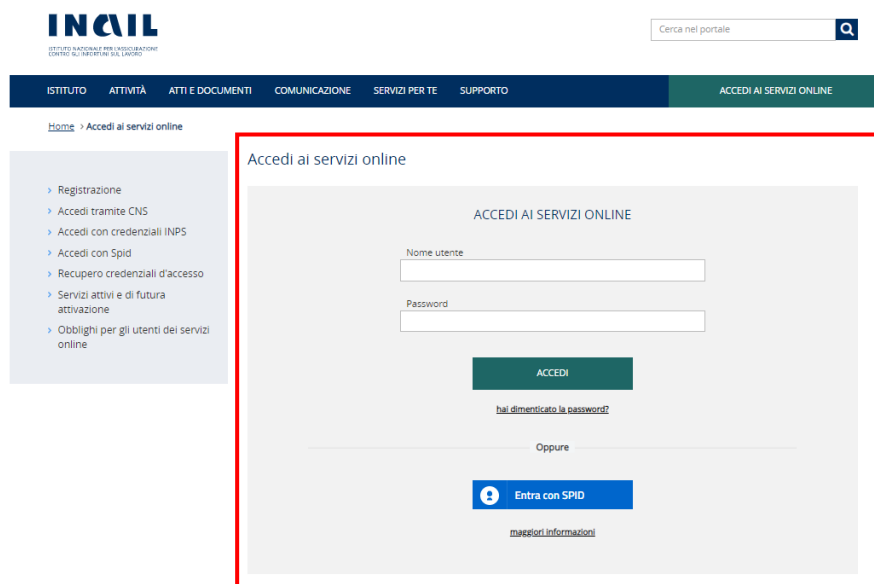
INAIL
ISTITUTO NAZIONALE PER L'ASSICURAZIONE CONTRO GLI INFORTUNI SUL LAVORO

Cerca nel portale

ISTITUTO ATTIVITÀ ATTI E DOCUMENTI COMUNICAZIONE SERVIZI PER TE SUPPORTO ACCEDI AI SERVIZI ONLINE

Home › Accedi ai servizi online

› Registrazione
› Accedi tramite CNS
› Accedi con credenziali INPS
› Accedi con Spid
› Recupero credenziali d'accesso
› Servizi attivi e di futura attivazione
› Obblighi per gli utenti dei servizi online

Accedi ai servizi online

ACCEDI AI SERVIZI ONLINE

Nome utente

Password

ACCEDI

hai dimenticato la password?

Oppure

Entra con SPID

maggiori informazioni